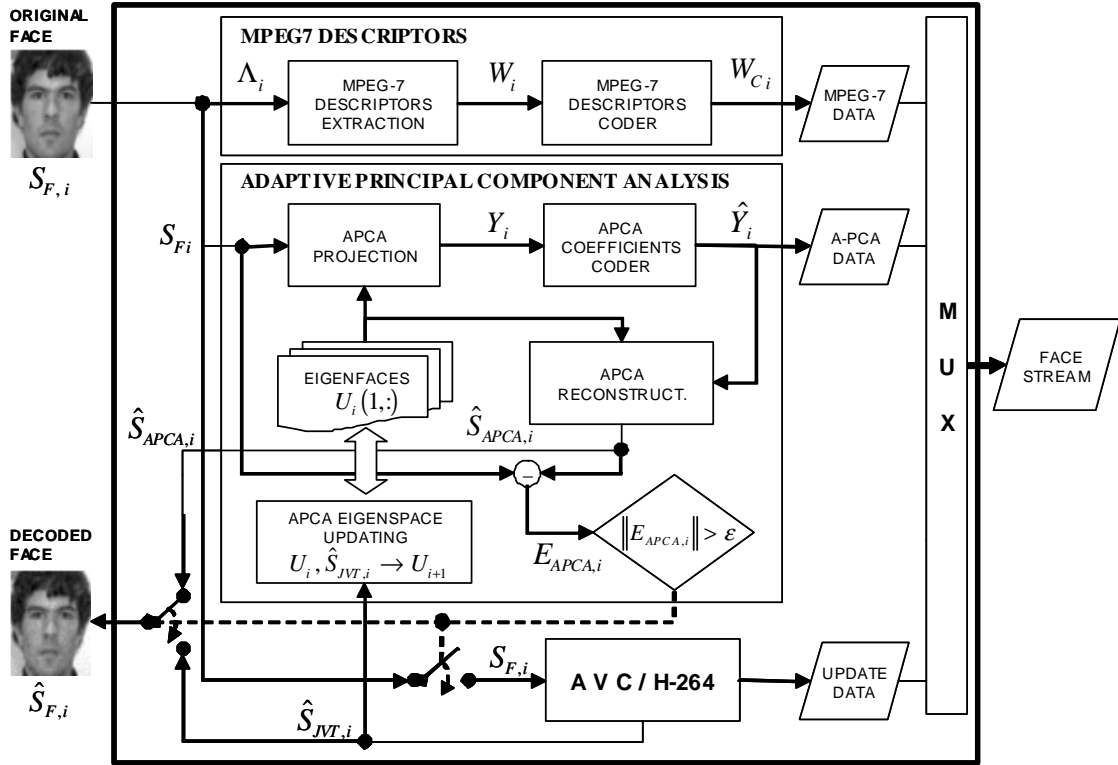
ORIGINAL FACE

$S_{F,i}$

MPEG7 DESCRIPTORS

$\Lambda_i$

MPEG-7 DESCRIPTORS EXTRACTION

$W_i$

MPEG-7 DESCRIPTORS CODER

$W_{Ci}$

MPEG-7 DATA

ADAPTIVE PRINCIPAL COMPONENT ANALYSIS

$S_{Fi}$

APCA PROJECTION

$Y_i$

APCA COEFFICIENTS CODER

$\hat{Y}_i$

A-PCA DATA

M

U

X

FACE STREAM

EIGENFACES $U_i(1,:)$

APCA RECONSTRUCT.

$\hat{S}_{APCA,i}$

$\hat{S}_{APCA,i}$

$\|E_{APCA,i}\| > \varepsilon$

$E_{APCA,i}$

APCA EIGENSPACE UPDATING $U_i, \hat{S}_{JVT,i} \rightarrow U_{i+1}$

DECODED FACE

$\hat{S}_{F,i}$

$S_{F,i}$

A V C / H-264

UPDATE DATA

$\hat{S}_{JVT,i}$